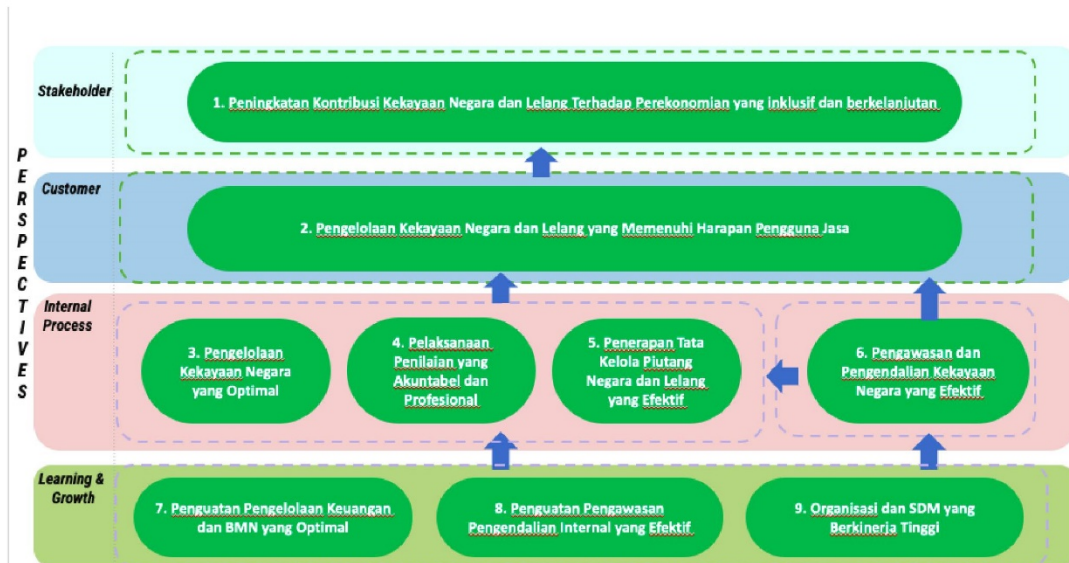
P
E
R
S
P
E
C
T
I
V
E
S

Stakeholder

1. Peningkatan Kontribusi Kekayaan Negara dan Lelang Terhadap Perekonomian yang inklusif dan berkelanjutan

Customer

2. Pengelolaan Kekayaan Negara dan Lelang yang Memenuhi Harapan Pengguna Jasa

Internal Process

3. Pengelolaan Kekayaan Negara yang Optimal

4. Pelaksanaan Penilaian yang Akuntabel dan Profesional

5. Penerapan Tata Kelola Piutang Negara dan Lelang yang Efektif

6. Pengawasan dan Pengendalian Kekayaan Negara yang Efektif

Learning & Growth

7. Penguatan Pengelolaan Keuangan dan BMN yang Optimal

8. Penguatan Pengawasan Pengendalian Internal yang Efektif

9. Organisasi dan SDM yang Berkinerja Tinggi